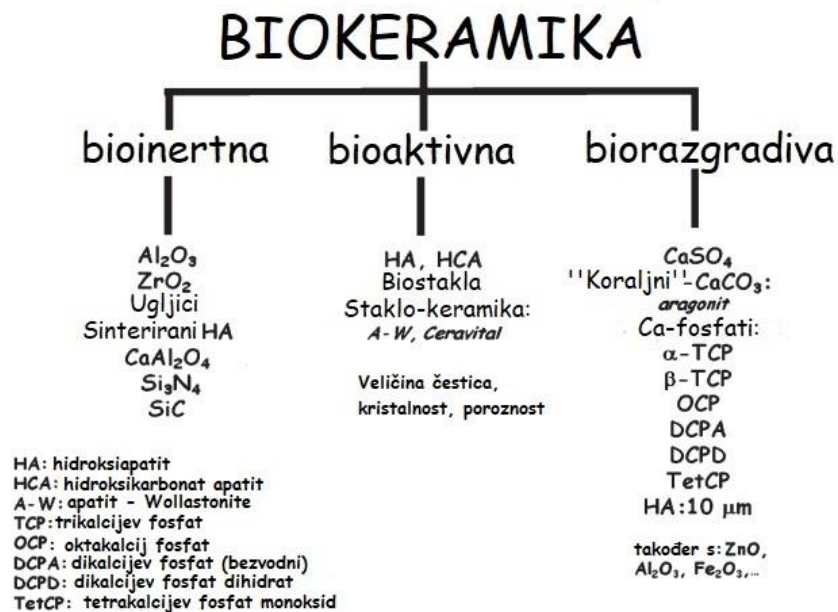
BIOKERAMIKA

bioinertna

$Al_2O_3$
$ZrO_2$
Ugljici
Sinterirani HA
$CaAl_2O_4$
$Si_3N_4$
SiC

bioaktivna

HA, HCA
Biostakla
Staklo-keramika:
A-W, Ceravital

Veličina čestica, kristalnost, poroznost

biorazgradiva

$CaSO_4$
''Koraljni''-$CaCO_3$:
aragonit
Ca-fosfati:
$\alpha$-TCP
$\beta$-TCP
OCP
DCPA
DCPD
TetCP
HA:10 $\mu$m

također s: ZnO, $Al_2O_3$, $Fe_2O_3$,...

HA: hidroksiapatit
HCA: hidroksikarbonat apatit
A-W: apatit - Wollastonite
TCP: trikalcijev fosfat
OCP: oktakalcij fosfat
DCPA: dikalcijev fosfat (bezvodni)
DCPD: dikalcijev fosfat dihidrat
TetCP: tetrakalcijev fosfat monoksid